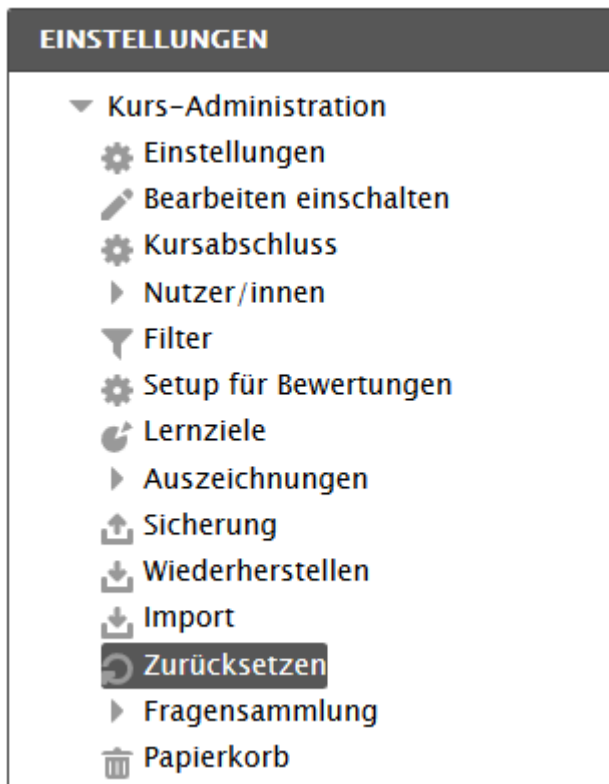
EINSTELLUNGEN

Kurs-Administration
Einstellungen
Bearbeiten einschalten
Kursabschluss
Nutzer/innen
Filter
Setup für Bewertungen
Lernziele
Auszeichnungen
Sicherung
Wiederherstellen
Import
Zurücksetzen
Fragensammlung
Papierkorb